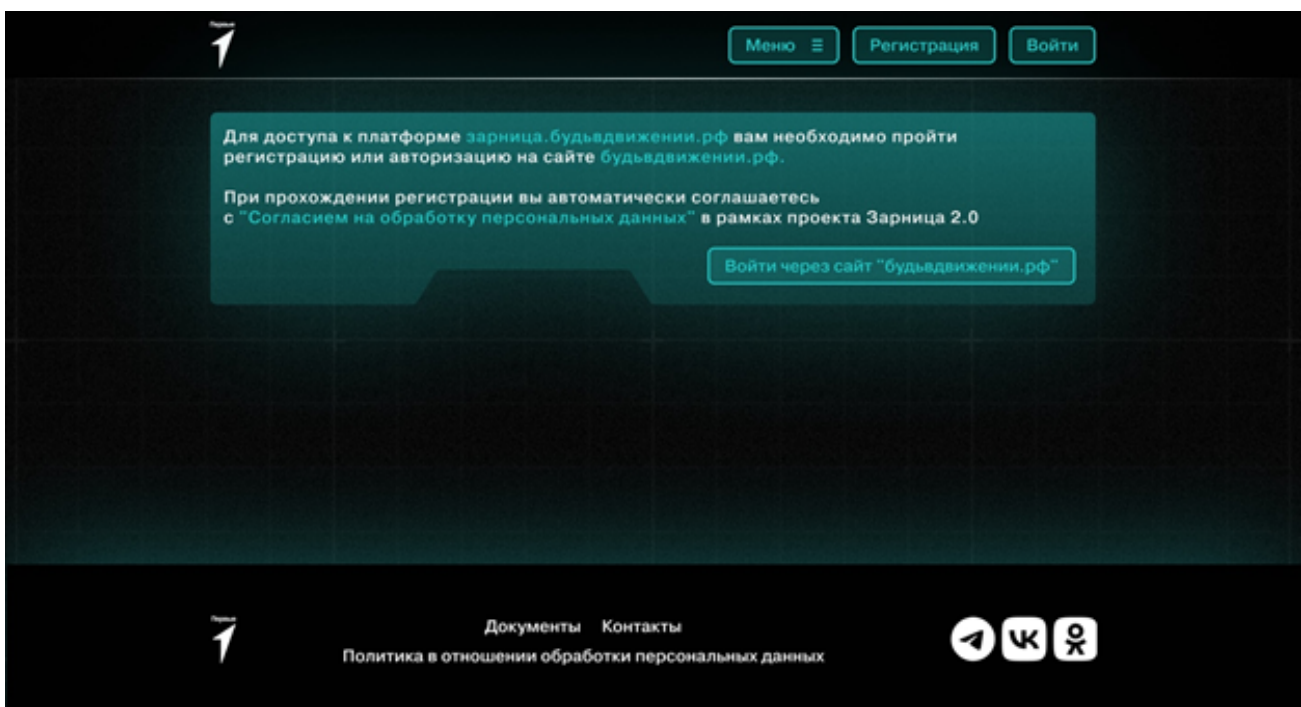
Первые

Меню ≡ Регистрация Войти

Для доступа к платформе зарница.будьвдвижении.рф вам необходимо пройти регистрацию или авторизацию на сайте будьвдвижении.рф.

При прохождении регистрации вы автоматически соглашаетесь с "Согласием на обработку персональных данных" в рамках проекта Зарница 2.0

Войти через сайт "будьвдвижении.рф"

Первые

Документы Контакты

Политика в отношении обработки персональных данных